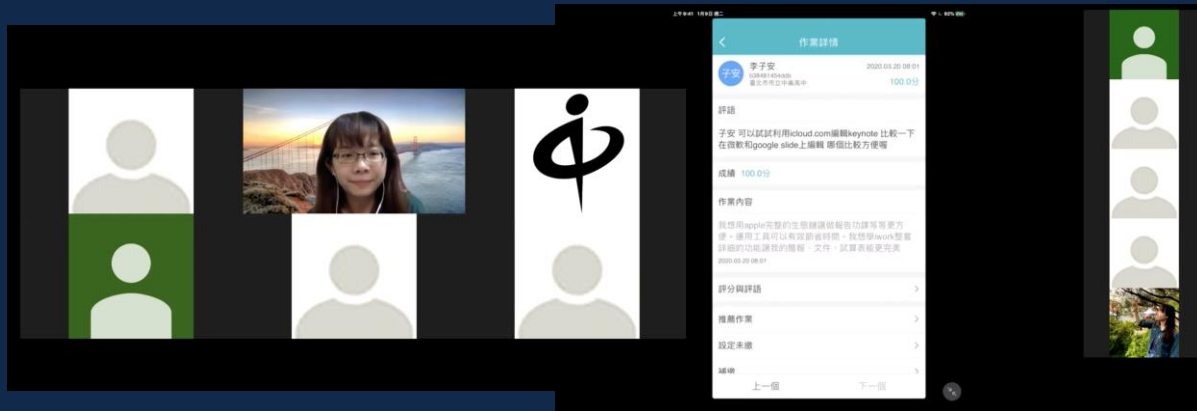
作業詳情

子安
李子安
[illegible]
臺北市市立中崙高中
2020.03.20 08:01
100.0分

評語

子安 可以試試利用icloud.com編輯keynote 比較一下在微軟和google slide上編輯 哪個比較方便喔

成績 100.0分

作業內容

我想用apple完整的生態鏈讓做報告功課等等更方便，運用工具可以有效節省時間。我想學iwork整套詳細的功能讓我的簡報、文件、試算表能更完美
2020.03.20 08:01

評分與評語

推薦作業

設定未繳

補繳

上一個
下一個